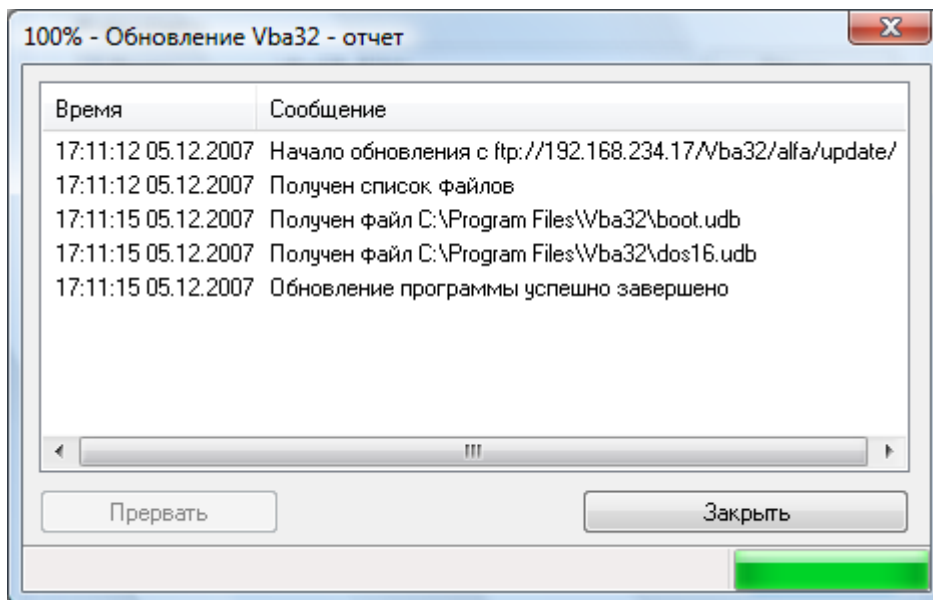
100% - Обновление Vba32 - отчет

| Время | Сообщение |
|---|---|
| 17:11:12 05.12.2007 | Начало обновления с ftp://192.168.234.17/Vba32/alfa/update/ |
| 17:11:12 05.12.2007 | Получен список файлов |
| 17:11:15 05.12.2007 | Получен файл C:\Program Files\Vba32\boot.udb |
| 17:11:15 05.12.2007 | Получен файл C:\Program Files\Vba32\dos16.udb |
| 17:11:15 05.12.2007 | Обновление программы успешно завершено |

Прервать

Закрыть